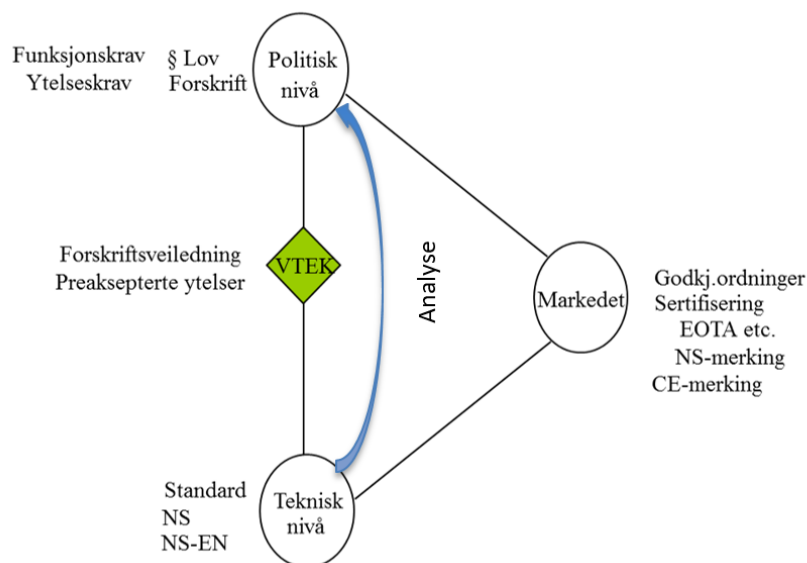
Funksjonskrav
Ytelseskrav

§ Lov
Forskrift

Politisk nivå

Forskriftsveiledning
Preaksepterte ytelser

VTEK

Analyse

Markedet

Godkj.ordninger
Sertifisering
EOTA etc.
NS-merking
CE-merking

Standard
NS
NS-EN

Teknisk nivå